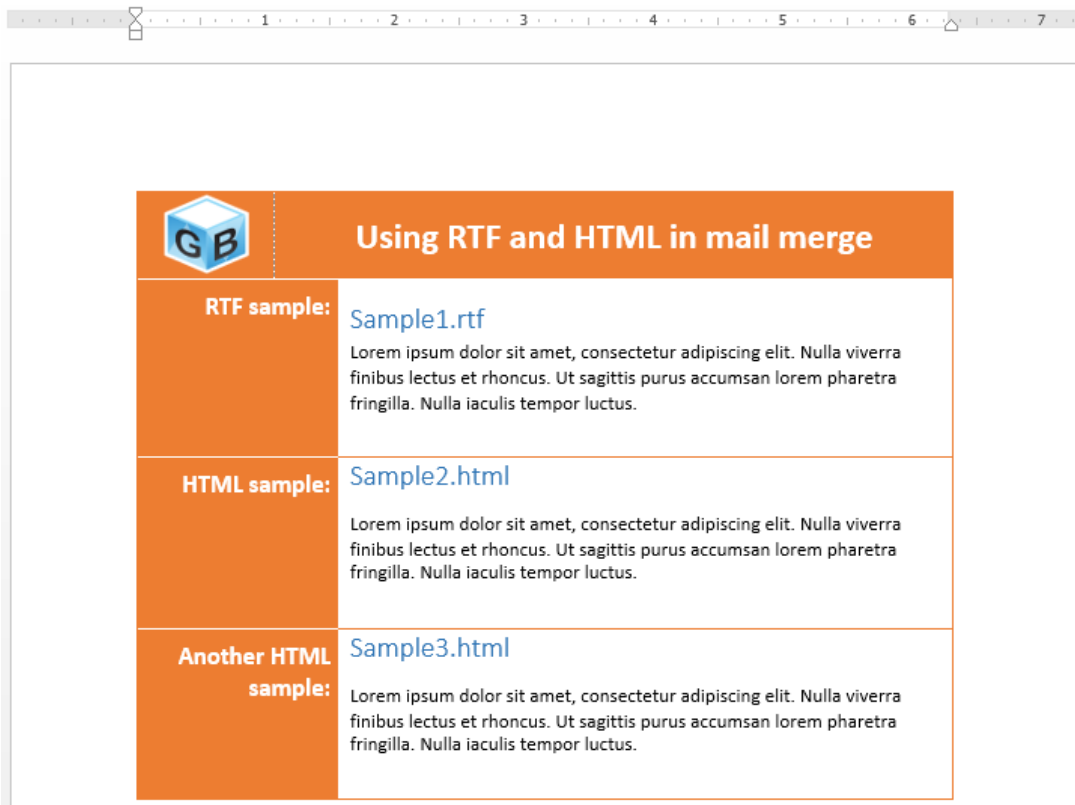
1 2 3 4 5 6 7

GB

Using RTF and HTML in mail merge

| RTF sample: | Sample1.rtf<br>Lorem ipsum dolor sit amet, consectetur adipiscing elit. Nulla viverra finibus lectus et rhoncus. Ut sagittis purus accumsan lorem pharetra fringilla. Nulla iaculis tempor luctus. |
|---|---|
| HTML sample: | Sample2.html<br>Lorem ipsum dolor sit amet, consectetur adipiscing elit. Nulla viverra finibus lectus et rhoncus. Ut sagittis purus accumsan lorem pharetra fringilla. Nulla iaculis tempor luctus. |
| Another HTML sample: | Sample3.html<br>Lorem ipsum dolor sit amet, consectetur adipiscing elit. Nulla viverra finibus lectus et rhoncus. Ut sagittis purus accumsan lorem pharetra fringilla. Nulla iaculis tempor luctus. |